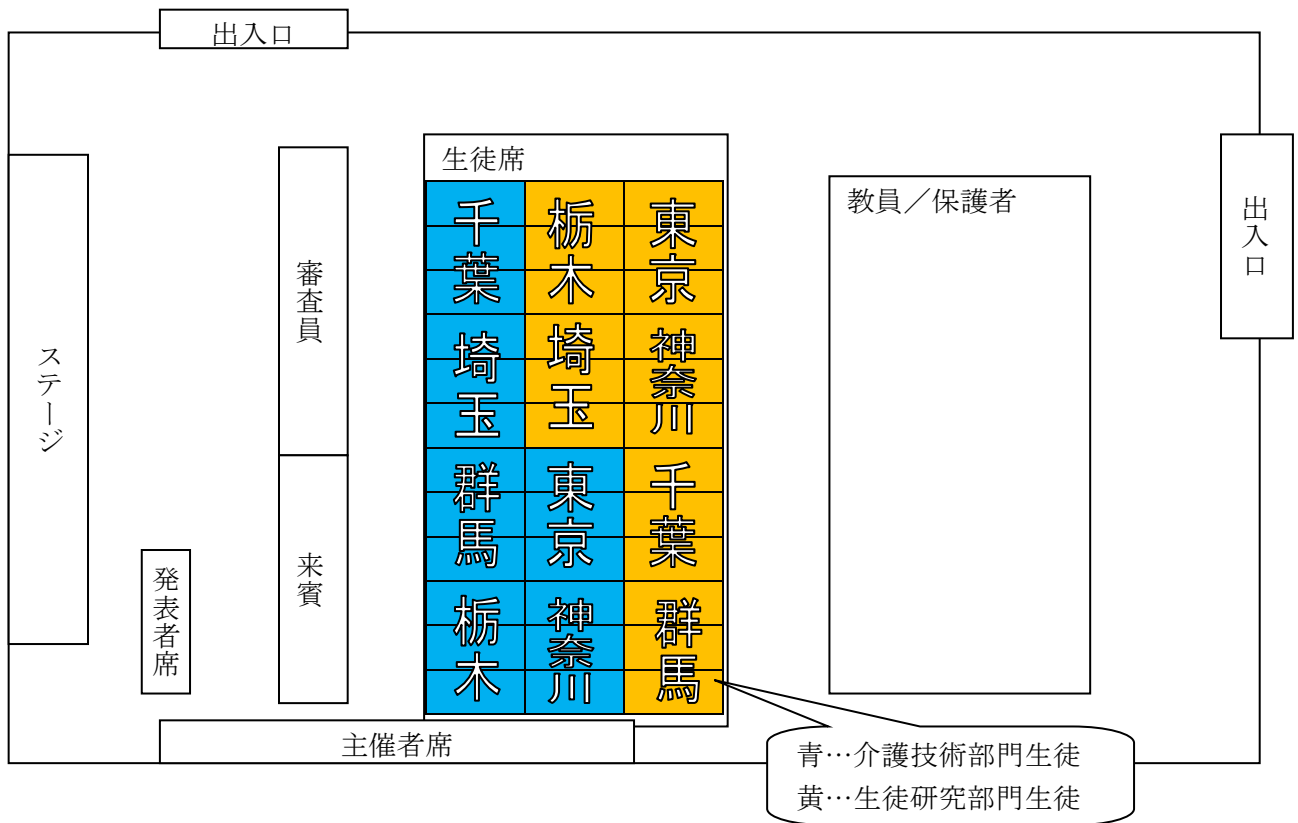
出入口

ステージ

発表者席

審査員

来賓

生徒席

| 千葉 | 栃木 | 東京 |
|---|---|---|
| 埼玉 | 埼玉 | 神奈川 |
| 群馬 | 東京 | 千葉 |
| 栃木 | 神奈川 | 群馬 |

教員／保護者

出入口

主催者席

青…介護技術部門生徒
黄…生徒研究部門生徒